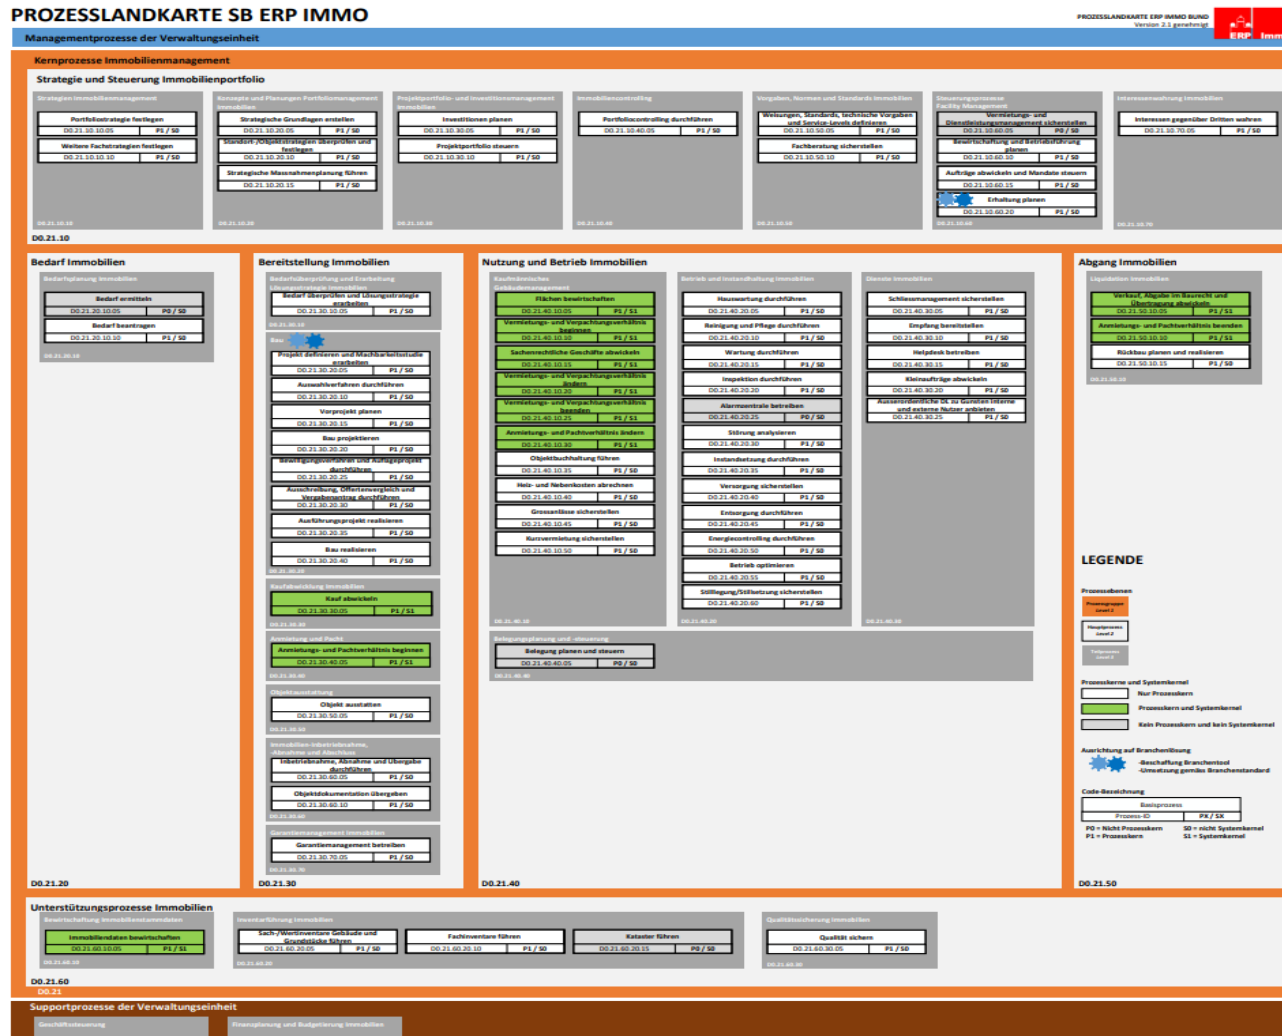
PROZESSLANDKARTE SB ERP IMMO

PROZESSLANDKARTE ERP IMMO BUND
Version 2.1 genehmigt

ERP Imm

Managementprozesse der Verwaltungseinheit

Kernprozesse Immobilienmanagement

Strategie und Steuerung Immobilienportfolio

Strategien Immobilienmanagement
Portfoliostrategie festlegen
D0.21.10.10.05 | P1 / S0
Weitere Fachstrategien festlegen
D0.21.10.10.10 | P1 / S0
D0.21.10.10

Konzepte und Planungen Portfoliomanagement Immobilien
Strategische Grundlagen erstellen
D0.21.10.20.05 | P1 / S0
Standort-/Objektstrategien überprüfen und festlegen
D0.21.10.20.10 | P1 / S0
Strategische Massnahmenplanung führen
D0.21.10.20.15 | P1 / S0
D0.21.10.20

Projektportfolio- und Investitionsmanagement Immobilien
Investitionen planen
D0.21.10.30.05 | P1 / S0
Projektportfolio steuern
D0.21.10.30.10 | P1 / S0
D0.21.10.30

Immobiliencontrolling
Portfoliocontrolling durchführen
D0.21.10.40.05 | P1 / S0
D0.21.10.40

Vorgaben, Normen und Standards Immobilien
Weisungen, Standards, technische Vorgaben und Service-Levels definieren
D0.21.10.50.05 | P1 / S0
Fachberatung sicherstellen
D0.21.10.50.10 | P1 / S0
D0.21.10.50

Steuerungsprozesse Facility Management
Vermietungs- und Dienstleistungsmanagement sicherstellen
D0.21.10.60.05 | P0 / S0
Bewirtschaftung und Betriebsführung planen
D0.21.10.60.10 | P1 / S0
Aufträge abwickeln und Mandate steuern
D0.21.10.60.15 | P1 / S0
Erhaltung planen
D0.21.10.60.20 | P1 / S0
D0.21.10.60

Interessenwahrung Immobilien
Interessen gegenüber Dritten wahren
D0.21.10.70.05 | P1 / S0
D0.21.10.70

D0.21.10

Bedarf Immobilien
Bedarfsplanung Immobilien
Bedarf ermitteln
D0.21.20.10.05 | P0 / S0
Bedarf beantragen
D0.21.20.10.10 | P1 / S0
D0.21.20.10
D0.21.20

Bereitstellung Immobilien
Bedarfsüberprüfung und Erarbeitung Lösungsstrategie Immobilien
Bedarf überprüfen und Lösungsstrategie erarbeiten
D0.21.30.10.05 | P1 / S0
D0.21.30.10
Bau
Projekt definieren und Machbarkeitsstudie erarbeiten
D0.21.30.20.05 | P1 / S0
Auswahlverfahren durchführen
D0.21.30.20.10 | P1 / S0
Vorprojekt planen
D0.21.30.20.15 | P1 / S0
Bau projektieren
D0.21.30.20.20 | P1 / S0
Bewilligungsverfahren und Auflageprojekt durchführen
D0.21.30.20.25 | P1 / S0
Ausschreibung, Offertenvergleich und Vergabeantrag durchführen
D0.21.30.20.30 | P1 / S0
Ausführungsprojekt realisieren
D0.21.30.20.35 | P1 / S0
Bau realisieren
D0.21.30.20.40 | P1 / S0
D0.21.30.20
Kaufabwicklung Immobilien
Kauf abwickeln
D0.21.30.30.05 | P1 / S1
D0.21.30.30
Anmietung und Pacht
Anmietungs- und Pachtverhältnis beginnen
D0.21.30.40.05 | P1 / S1
D0.21.30.40
Objektausstattung
Objekt ausstatten
D0.21.30.50.05 | P1 / S0
D0.21.30.50
Immobilien-Inbetriebnahme, -Abnahme und Abschluss
Inbetriebnahme, Abnahme und Übergabe durchführen
D0.21.30.60.05 | P1 / S0
Objektdokumentation übergeben
D0.21.30.60.10 | P1 / S0
D0.21.30.60
Garantiemanagement Immobilien
Garantiemanagement betreiben
D0.21.30.70.05 | P1 / S0
D0.21.30.70
D0.21.30

Nutzung und Betrieb Immobilien
Kaufmännisches Gebäudemanagement
Flächen bewirtschaften
D0.21.40.10.05 | P1 / S1
Vermietungs- und Verpachtungsverhältnis beginnen
D0.21.40.10.10 | P1 / S1
Sachenrechtliche Geschäfte abwickeln
D0.21.40.10.15 | P1 / S1
Vermietungs- und Verpachtungsverhältnis ändern
D0.21.40.10.20 | P1 / S1
Vermietungs- und Verpachtungsverhältnis beenden
D0.21.40.10.25 | P1 / S1
Anmietungs- und Pachtverhältnis ändern
D0.21.40.10.30 | P1 / S1
Objektbuchhaltung führen
D0.21.40.10.35 | P1 / S0
Heiz- und Nebenkosten abrechnen
D0.21.40.10.40 | P1 / S0
Grossanlässe sicherstellen
D0.21.40.10.45 | P1 / S0
Kurzvermietung sicherstellen
D0.21.40.10.50 | P1 / S0
D0.21.40.10

Betrieb und Instandhaltung Immobilien
Hauswartung durchführen
D0.21.40.20.05 | P1 / S0
Reinigung und Pflege durchführen
D0.21.40.20.10 | P1 / S0
Wartung durchführen
D0.21.40.20.15 | P1 / S0
Inspektion durchführen
D0.21.40.20.20 | P1 / S0
Alarmzentrale betreiben
D0.21.40.20.25 | P0 / S0
Störung analysieren
D0.21.40.20.30 | P1 / S0
Instandsetzung durchführen
D0.21.40.20.35 | P1 / S0
Versorgung sicherstellen
D0.21.40.20.40 | P1 / S0
Entsorgung durchführen
D0.21.40.20.45 | P1 / S0
Energiecontrolling durchführen
D0.21.40.20.50 | P1 / S0
Betrieb optimieren
D0.21.40.20.55 | P1 / S0
Stilllegung/Stillsetzung sicherstellen
D0.21.40.20.60 | P1 / S0
D0.21.40.20

Dienste Immobilien
Schliessmanagement sicherstellen
D0.21.40.30.05 | P1 / S0
Empfang bereitstellen
D0.21.40.30.10 | P1 / S0
Helpdesk betreiben
D0.21.40.30.15 | P1 / S0
Kleinaufträge abwickeln
D0.21.40.30.20 | P1 / S0
Ausserordentliche DL zu Gunsten interne und externe Nutzer anbieten
D0.21.40.30.25 | P1 / S0
D0.21.40.30

Belegungsplanung und -steuerung
Belegung planen und steuern
D0.21.40.40.05 | P0 / S0
D0.21.40.40
D0.21.40

Abgang Immobilien
Liquidation Immobilien
Verkauf, Abgabe im Baurecht und Übertragung abwickeln
D0.21.50.10.05 | P1 / S1
Anmietungs- und Pachtverhältnis beenden
D0.21.50.10.10 | P1 / S1
Rückbau planen und realisieren
D0.21.50.10.15 | P1 / S0
D0.21.50.10
D0.21.50

LEGENDE
Prozessebenen
Prozessgruppe Level 1
Hauptprozess Level 2
Teilprozess Level 3
Prozesskerne und Systemkernel
Nur Prozesskern
Prozesskern und Systemkernel
Kein Prozesskern und kein Systemkernel
Ausrichtung auf Branchenlösung
-Beschaffung Branchentool
-Umsetzung gemäss Branchenstandard
Code-Bezeichnung
Basisprozess
Prozess-ID | PX / SX
P0 = Nicht Prozesskern
P1 = Prozesskern
S0 = nicht Systemkernel
S1 = Systemkernel

Unterstützungsprozesse Immobilien
Bewirtschaftung Immobilienstammdaten
Immobiliendaten bewirtschaften
D0.21.60.10.05 | P1 / S1
D0.21.60.10
Inventarführung Immobilien
Sach-/Wertinventare Gebäude und Grundstücke führen
D0.21.60.20.05 | P1 / S0
Fachinventare führen
D0.21.60.20.10 | P1 / S0
Kataster führen
D0.21.60.20.15 | P0 / S0
D0.21.60.20
Qualitätssicherung Immobilien
Qualität sichern
D0.21.60.30.05 | P1 / S0
D0.21.60.30
D0.21.60
D0.21

Supportprozesse der Verwaltungseinheit
Geschäftssteuerung
Finanzplanung und Budgetierung Immobilien